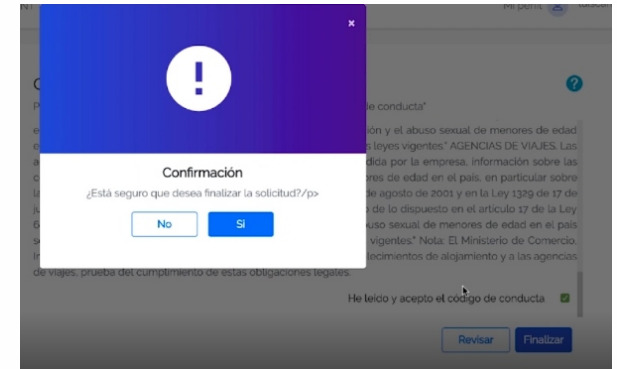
×

!

Confirmación

¿Está seguro que desea finalizar la solicitud?/p>

No Sí

Mi perfil

C

P

de conducta"

ción y el abuso sexual de menores de edad

n leyes vigentes." AGENCIAS DE VIAJES. Las

dida por la empresa, información sobre las

res de edad en el país, en particular sobre

de agosto de 2001 y en la Ley 1329 de 17 de

de lo dispuesto en el artículo 17 de la Ley

buso sexual de menores de edad en el país

vigentes." Nota: El Ministerio de Comercio,

lecimientos de alojamiento y a las agencias

de viajes, prueba del cumplimiento de estas obligaciones legales.

He leído y acepto el código de conducta

Revisar Finalizar